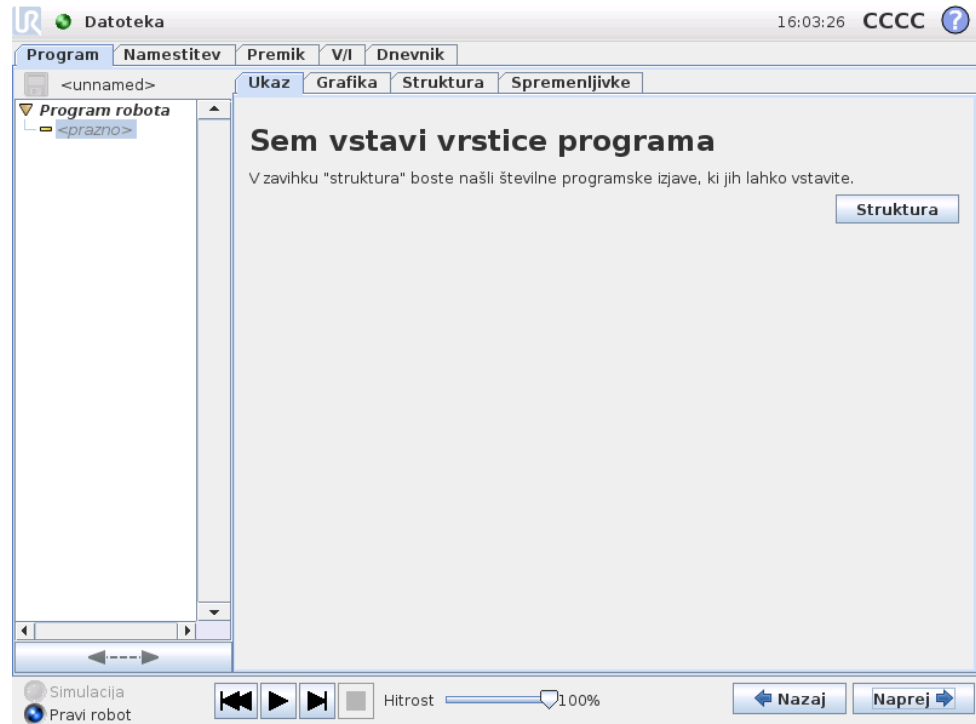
Datoteka

16:03:26 CCCC

Program Namestitev Premik V/I Dnevnik

<unnamed>

Ukaz Grafika Struktura Spremenljivke

Program robota
<prazno>

Sem vstavi vrstice programa

V zavihku "struktura" boste našli številne programske izjave, ki jih lahko vstavite.

Struktura

Simulacija
Pravi robot

Hitrost 100%

Nazaj Naprej